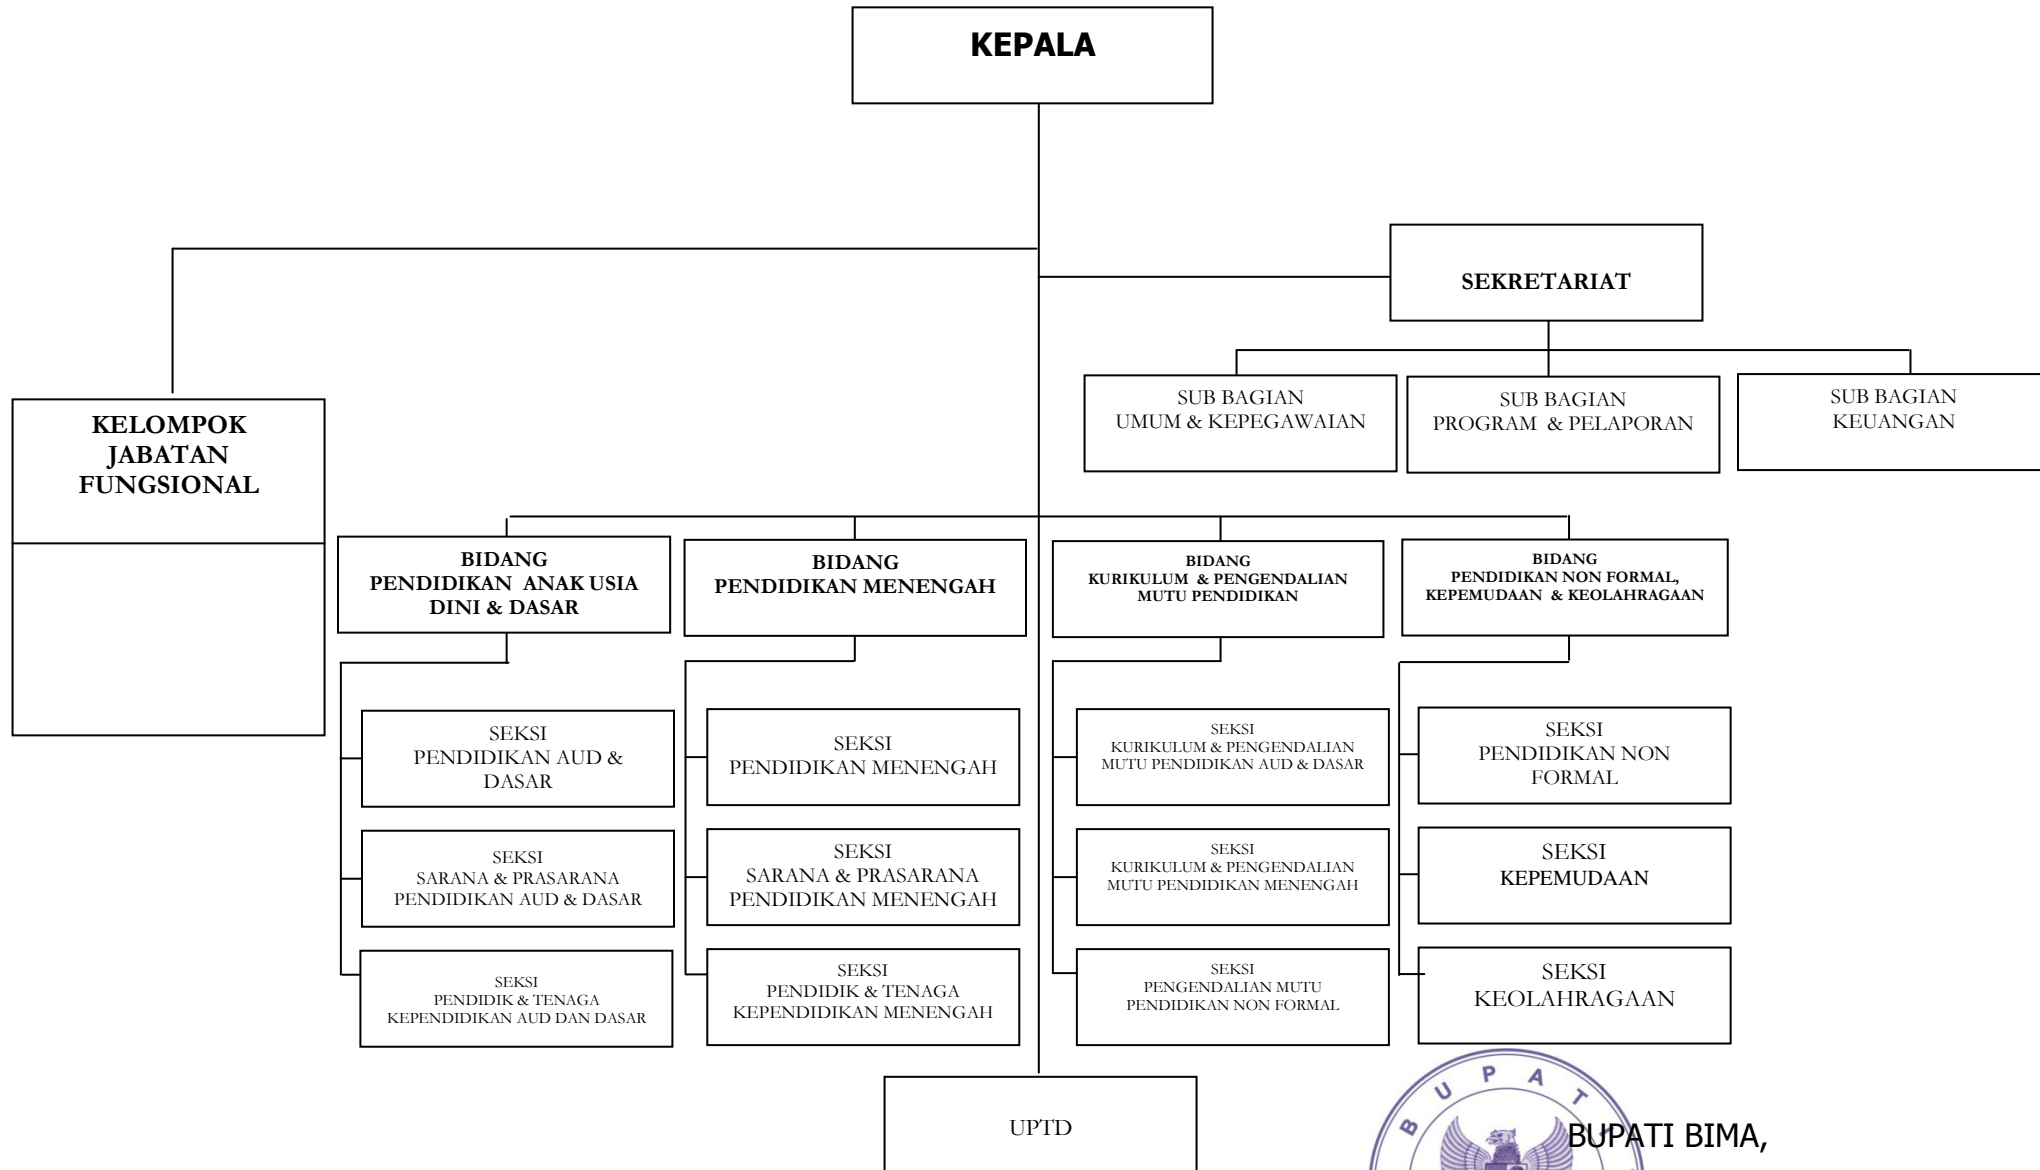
KEPALA

KELOMPOK JABATAN FUNGSIONAL

SEKRETARIAT

SUB BAGIAN UMUM & KEPEGAWAIAN

SUB BAGIAN PROGRAM & PELAPORAN

SUB BAGIAN KEUANGAN

BIDANG PENDIDIKAN ANAK USIA DINI & DASAR

SEKSI PENDIDIKAN AUD & DASAR

SEKSI SARANA & PRASARANA PENDIDIKAN AUD & DASAR

SEKSI PENDIDIK & TENAGA KEPENDIDIKAN AUD DAN DASAR

BIDANG PENDIDIKAN MENENGAH

SEKSI PENDIDIKAN MENENGAH

SEKSI SARANA & PRASARANA PENDIDIKAN MENENGAH

SEKSI PENDIDIK & TENAGA KEPENDIDIKAN MENENGAH

BIDANG KURIKULUM & PENGENDALIAN MUTU PENDIDIKAN

SEKSI KURIKULUM & PENGENDALIAN MUTU PENDIDIKAN AUD & DASAR

SEKSI KURIKULUM & PENGENDALIAN MUTU PENDIDIKAN MENENGAH

SEKSI PENGENDALIAN MUTU PENDIDIKAN NON FORMAL

BIDANG PENDIDIKAN NON FORMAL, KEPEMUDAAN & KEOLAHRAGAAN

SEKSI PENDIDIKAN NON FORMAL

SEKSI KEPEMUDAAN

SEKSI KEOLAHRAGAAN

UPTD

B U P A T I

BUPATI BIMA,